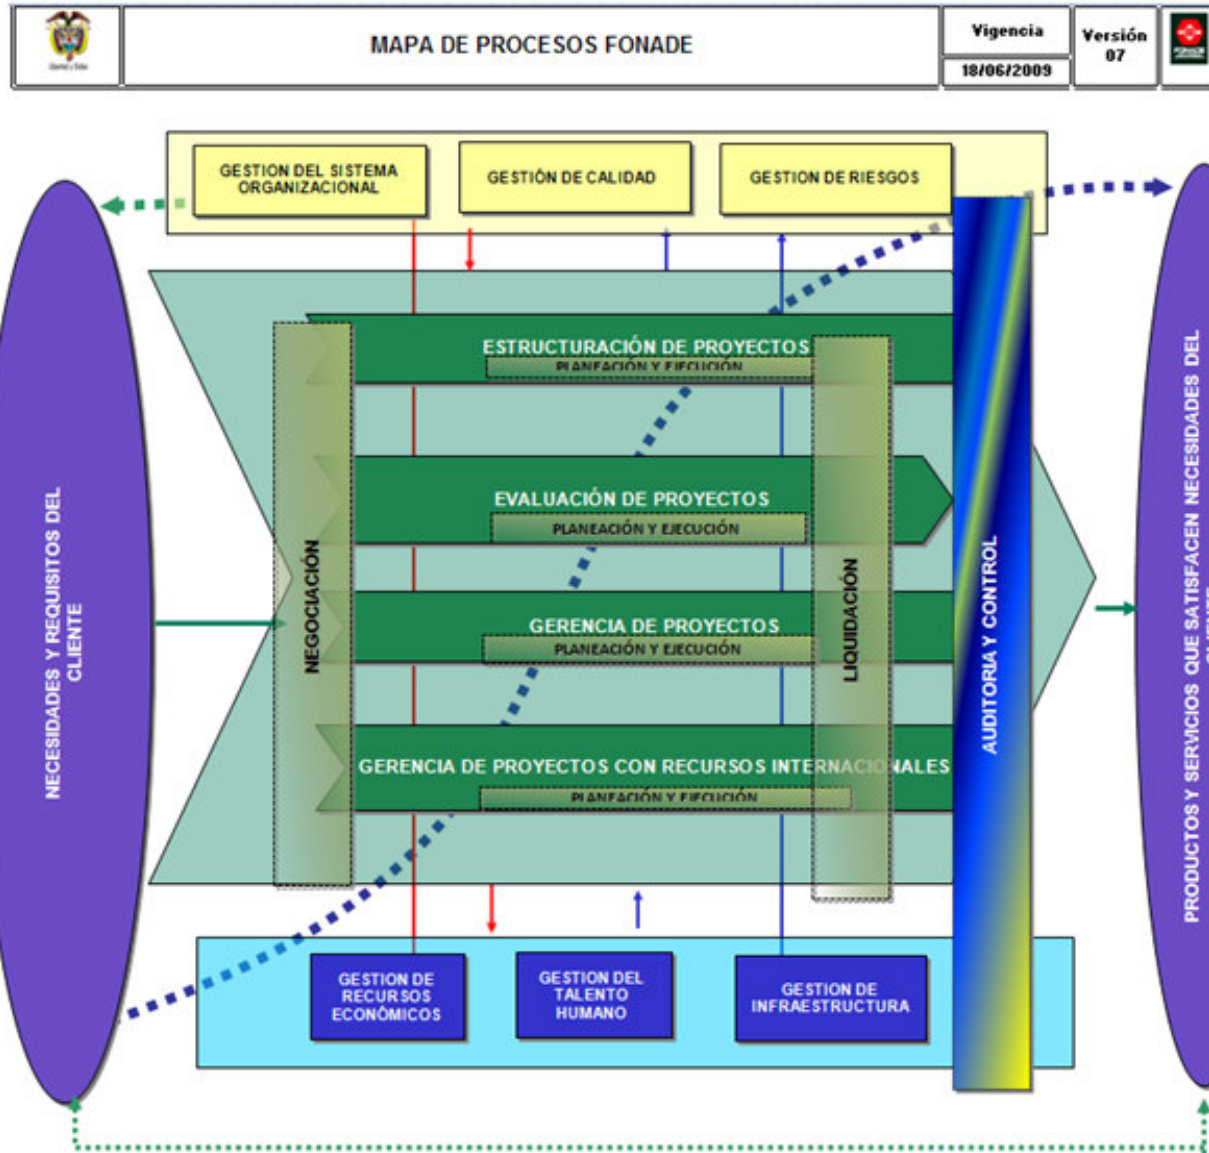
MAPA DE PROCESOS FONADE

| Vigencia | Versión 07 |
|---|---|
| 18/06/2009 | |

GESTION DEL SISTEMA ORGANIZACIONAL

GESTIÓN DE CALIDAD

GESTION DE RIESGOS

NECESIDADES Y REQUISITOS DEL CLIENTE

NEGOCIACIÓN

ESTRUCTURACIÓN DE PROYECTOS
PLANEACIÓN Y EJECUCIÓN

EVALUACIÓN DE PROYECTOS
PLANEACIÓN Y EJECUCIÓN

GERENCIA DE PROYECTOS
PLANEACIÓN Y EJECUCIÓN

GERENCIA DE PROYECTOS CON RECURSOS INTERNACIONALES
PLANEACIÓN Y EJECUCIÓN

LIQUIDACIÓN

AUDITORIA Y CONTROL

PRODUCTOS Y SERVICIOS QUE SATISFACEN NECESIDADES DEL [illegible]

GESTION DE RECURSOS ECONÓMICOS

GESTION DEL TALENTO HUMANO

GESTION DE INFRAESTRUCTURA